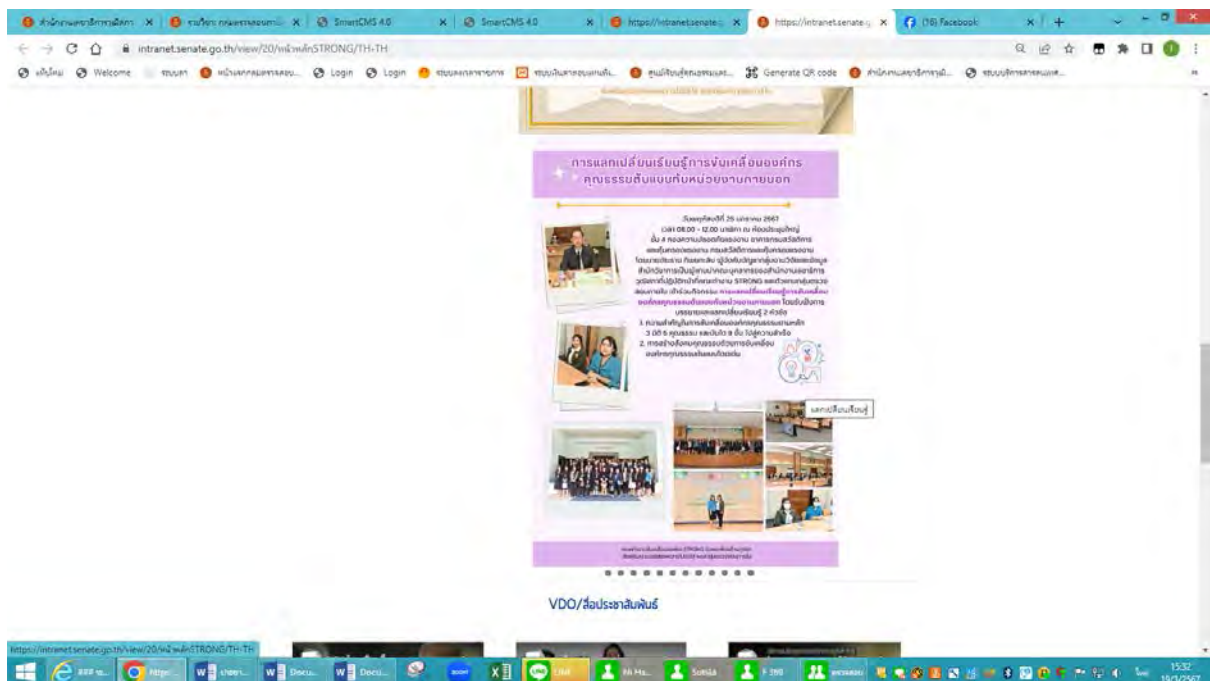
สำนักงานเลขาธิการวุฒิสภา | รายวิชา กลุ่มตรวจสอบ | SmartCMS 4.0 | SmartCMS 4.0 | https://intranet.senate | https://intranet.senate | (18) Facebook

intranet.senate.go.th/view/20/หน้าหลักSTRONG/TH-TH

Welcome | Login | Login | Generate QR code

การแลกเปลี่ยนเรียนรู้การขับเคลื่อนองค์กร คุณธรรมต้นแบบกับหน่วยงานภายนอก

วันพฤหัสบดีที่ 25 มกราคม 2567 เวลา 08.00 - 12.00 นาฬิกา ณ ห้องประชุมใหญ่ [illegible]

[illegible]

แลกเปลี่ยนเรียนรู้

VDO/สื่อประชาสัมพันธ์

https://intranet.senate.go.th/view/20/หน้าหลักSTRONG/TH-TH

15:32
19/2/2567